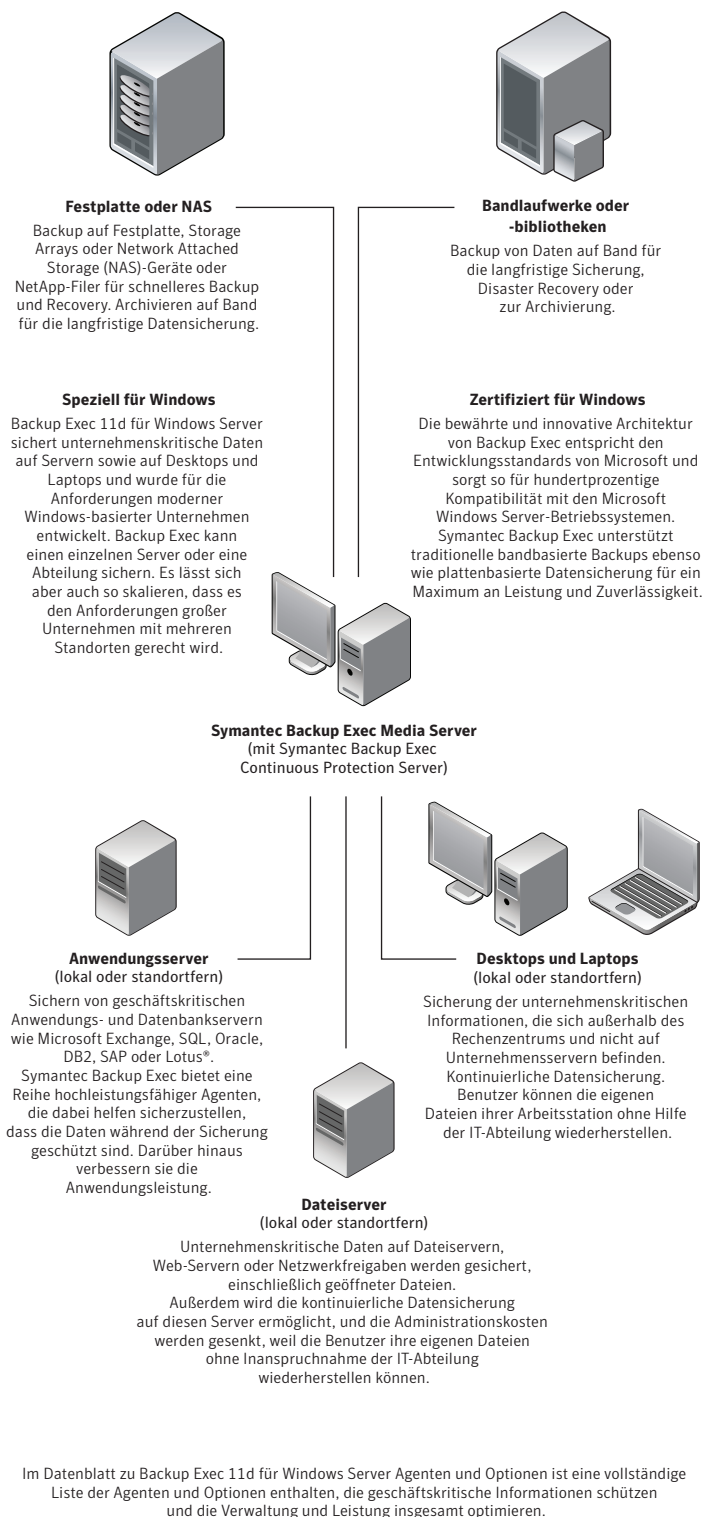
**Festplatte oder NAS**

Backup auf Festplatte, Storage Arrays oder Network Attached Storage (NAS)-Geräte oder NetApp-Filer für schnelleres Backup und Recovery. Archivieren auf Band für die langfristige Datensicherung.

**Bandlaufwerke oder -bibliotheken**

Backup von Daten auf Band für die langfristige Sicherung, Disaster Recovery oder zur Archivierung.

**Speziell für Windows**

Backup Exec 11d für Windows Server sichert unternehmenskritische Daten auf Servern sowie auf Desktops und Laptops und wurde für die Anforderungen moderner Windows-basierter Unternehmen entwickelt. Backup Exec kann einen einzelnen Server oder eine Abteilung sichern. Es lässt sich aber auch so skalieren, dass es den Anforderungen großer Unternehmen mit mehreren Standorten gerecht wird.

**Zertifiziert für Windows**

Die bewährte und innovative Architektur von Backup Exec entspricht den Entwicklungsstandards von Microsoft und sorgt so für hundertprozentige Kompatibilität mit den Microsoft Windows Server-Betriebssystemen. Symantec Backup Exec unterstützt traditionelle bandbasierte Backups ebenso wie plattenbasierte Datensicherung für ein Maximum an Leistung und Zuverlässigkeit.

**Symantec Backup Exec Media Server**
(mit Symantec Backup Exec Continuous Protection Server)

**Anwendungsserver**
(lokal oder standortfern)

Sichern von geschäftskritischen Anwendungs- und Datenbankservern wie Microsoft Exchange, SQL, Oracle, DB2, SAP oder Lotus®. Symantec Backup Exec bietet eine Reihe hochleistungsfähiger Agenten, die dabei helfen sicherzustellen, dass die Daten während der Sicherung geschützt sind. Darüber hinaus verbessern sie die Anwendungsleistung.

**Desktops und Laptops**
(lokal oder standortfern)

Sicherung der unternehmenskritischen Informationen, die sich außerhalb des Rechenzentrums und nicht auf Unternehmensservern befinden. Kontinuierliche Datensicherung. Benutzer können die eigenen Dateien ihrer Arbeitsstation ohne Hilfe der IT-Abteilung wiederherstellen.

**Dateiserver**
(lokal oder standortfern)

Unternehmenskritische Daten auf Dateiservern, Web-Servern oder Netzwerkfreigaben werden gesichert, einschließlich geöffneter Dateien. Außerdem wird die kontinuierliche Datensicherung auf diesen Server ermöglicht, und die Administrationskosten werden gesenkt, weil die Benutzer ihre eigenen Dateien ohne Inanspruchnahme der IT-Abteilung wiederherstellen können.

Im Datenblatt zu Backup Exec 11d für Windows Server Agenten und Optionen ist eine vollständige Liste der Agenten und Optionen enthalten, die geschäftskritische Informationen schützen und die Verwaltung und Leistung insgesamt optimieren.